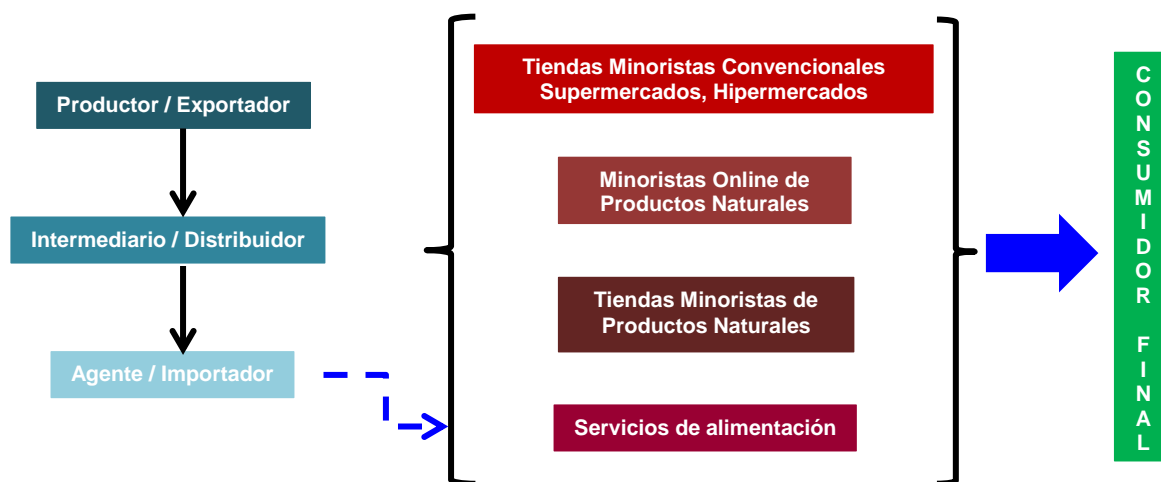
Productor / Exportador

Intermediario / Distribuidor

Agente / Importador

Tiendas Minoristas Convencionales Supermercados, Hipermercados

Minoristas Online de Productos Naturales

Tiendas Minoristas de Productos Naturales

Servicios de alimentación

CONSUMIDOR FINAL